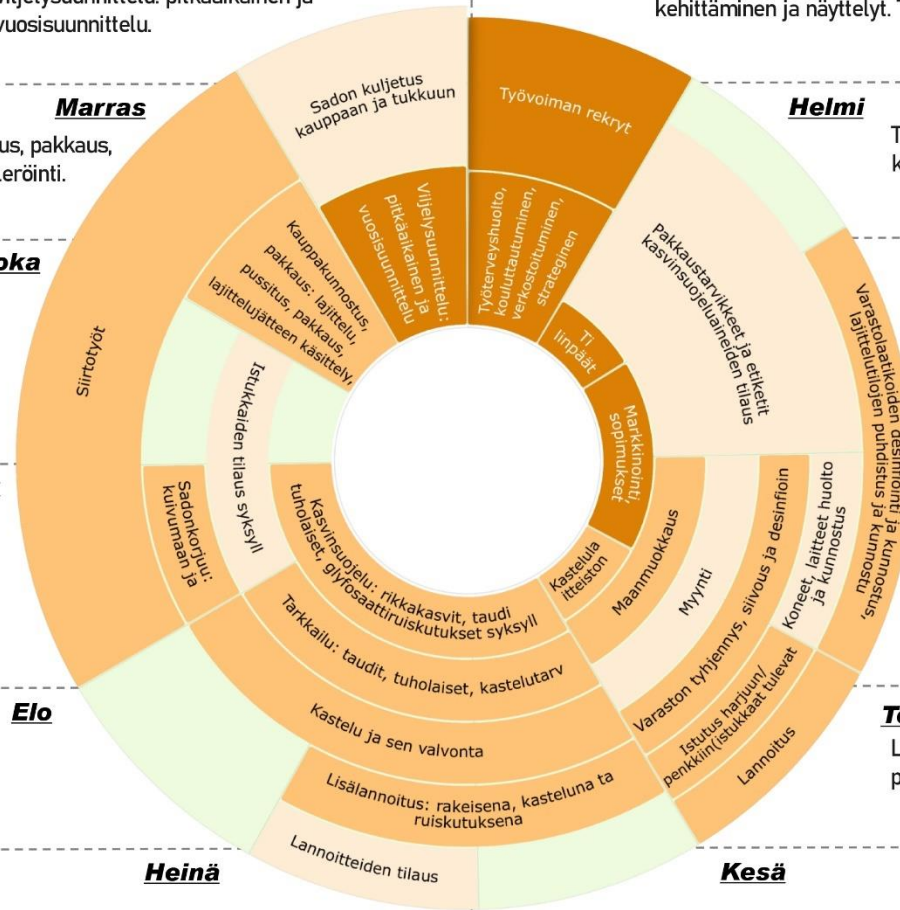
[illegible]ljelysuunnittelu: pitkäaikainen ja vuosisuunnittelu.

kehittäminen ja näyttelyt. T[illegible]

Marras

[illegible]us, pakkaus, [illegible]teröinti.

Helmi

T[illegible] k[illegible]

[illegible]oka

Elo

T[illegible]

L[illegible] p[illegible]

Heinä

Kesä

Sadon kuljetus kauppaan ja tukkuun

Työvoiman rekryt

Viljelysuunnittelu: pitkäaikainen ja vuosisuunnittelu

Työterveyshuolto, kouluttautuminen, verkostoituminen, strateginen

Ti linpäät

Markkinointi, sopimukset

Pakkaustarvikkeet ja etiketit kasvinsuojeluaineiden tilaus

Varastolaatikoiden desinfiointi ja kunnostus, lajittelutilojen puhdistus ja kunnostus

Kauppakunnostus, pakkaus: lajittelu, pussitus, pakkaus, lajittelujätteen käsittely,

Siirtotyöt

Istukkaiden tilaus syksyll

Sadonkorjuu: kuivumaan ja

Kasvinsuojelu: rikkakasvit, taudi tuholaiset, glyfosaattiruiskutukset syksyll

Kastelula itteiston

Maanmuokkaus

Myynti

Varaston tyhjennys, siivous ja desinfioin

Koneet, laitteet huolto ja kunnostus

Tarkkailu: taudit, tuholaiset, kastelutarv

Kastelu ja sen valvonta

Istutus harjuun/ penkkiin(istukkaat tulevat

Lannoitus

Lisälannoitus: rakeisena, kasteluna ta ruiskutuksena

Lannoitteiden tilaus